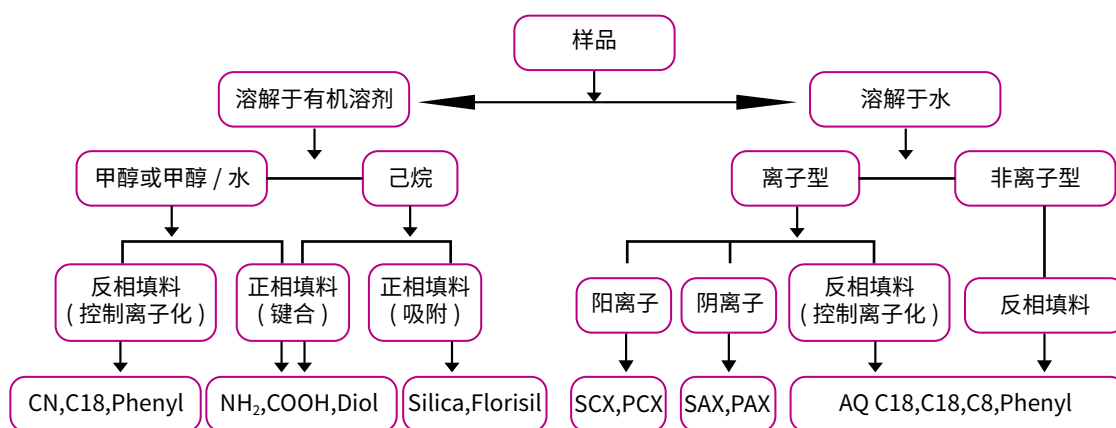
样品

溶解于有机溶剂

溶解于水

甲醇或甲醇 / 水

己烷

离子型

非离子型

反相填料 ( 控制离子化 )

正相填料 ( 键合 )

正相填料 ( 吸附 )

阳离子

阴离子

反相填料 ( 控制离子化 )

反相填料

CN,C18,Phenyl

$NH_2$,COOH,Diol

Silica,Florisil

SCX,PCX

SAX,PAX

AQ C18,C18,C8,Phenyl